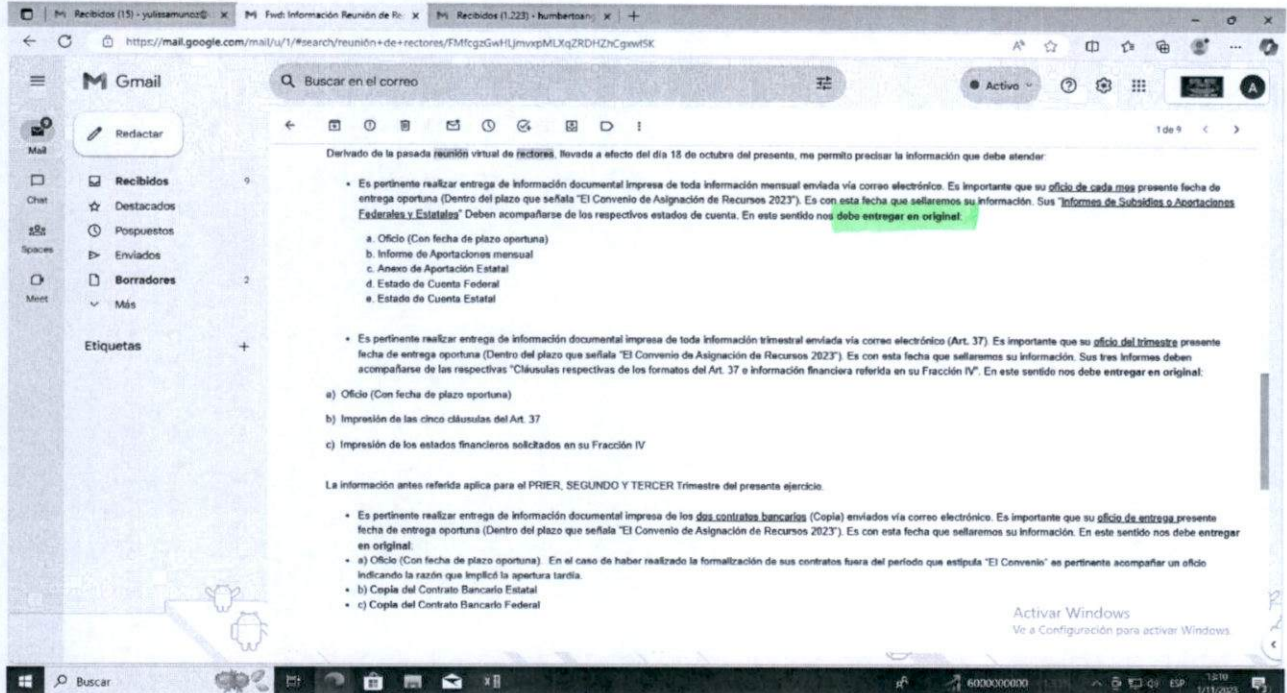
Recibidos (15) - yulissamunoz@ | Fwd: Información Reunión de Re | Recibidos (1.223) - humbertoan

https://mail.google.com/mail/u/1/#search/reunión+de+rectores/FMfcgzGwHLjmvxpMLXqZRDHZhCgxwlSK

Gmail

Buscar en el correo

Activo

Mail
Chat
Spaces
Meet

Redactar

Recibidos 9
Destacados
Pospuestos
Enviados
Borradores 2
Más

Etiquetas +

1 de 9

Derivado de la pasada reunión virtual de rectores, llevada a efecto del día 18 de octubra del presente, me permito precisar la información que debe atender:

• Es pertinente realizar entrega de información documental impresa de toda información mensual enviada vía correo electrónico. Es importante que su oficio de cada mes presente fecha de entrega oportuna (Dentro del plazo que señala "El Convenio de Asignación de Recursos 2023"). Es con esta fecha que sellaremos su información. Sus "Informes de Subsidios o Aportaciones Federales y Estatales" Deben acompañarse de los respectivos estados de cuenta. En este sentido nos debe entregar en original:

a. Oficio (Con fecha de plazo oportuna)
b. Informe de Aportaciones mensual
c. Anexo de Aportación Estatal
d. Estado de Cuenta Federal
e. Estado de Cuenta Estatal

• Es pertinente realizar entrega de información documental impresa de toda información trimestral enviada vía correo electrónico (Art. 37). Es importante que su oficio del trimestre presente fecha de entrega oportuna (Dentro del plazo que señala "El Convenio de Asignación de Recursos 2023"). Es con esta fecha que sellaremos su información. Sus tres informes deben acompañarse de las respectivas "Cláusulas respectivas de los formatos del Art. 37 e información financiera referida en su Fracción IV". En este sentido nos debe entregar en original:

a) Oficio (Con fecha de plazo oportuna)

b) Impresión de las cinco cláusulas del Art. 37

c) Impresión de los estados financieros solicitados en su Fracción IV

La información antes referida aplica para el PRIER, SEGUNDO Y TERCER Trimestre del presente ejercicio.

• Es pertinente realizar entrega de información documental impresa de los dos contratos bancarios (Copia) enviados vía correo electrónico. Es importante que su oficio de entrega presente fecha de entrega oportuna (Dentro del plazo que señala "El Convenio de Asignación de Recursos 2023"). Es con esta fecha que sellaremos su información. En este sentido nos debe entregar en original:
• a) Oficio (Con fecha de plazo oportuna). En el caso de haber realizado la formalización de sus contratos fuera del periodo que estipula "El Convenio" es pertinente acompañar un oficio indicando la razón que implicó la apertura tardía.
• b) Copia del Contrato Bancario Estatal
• c) Copia del Contrato Bancario Federal

Activar Windows
Ve a Configuración para activar Windows.

Buscar
6000000000
ESP
13:10
1/11/2023